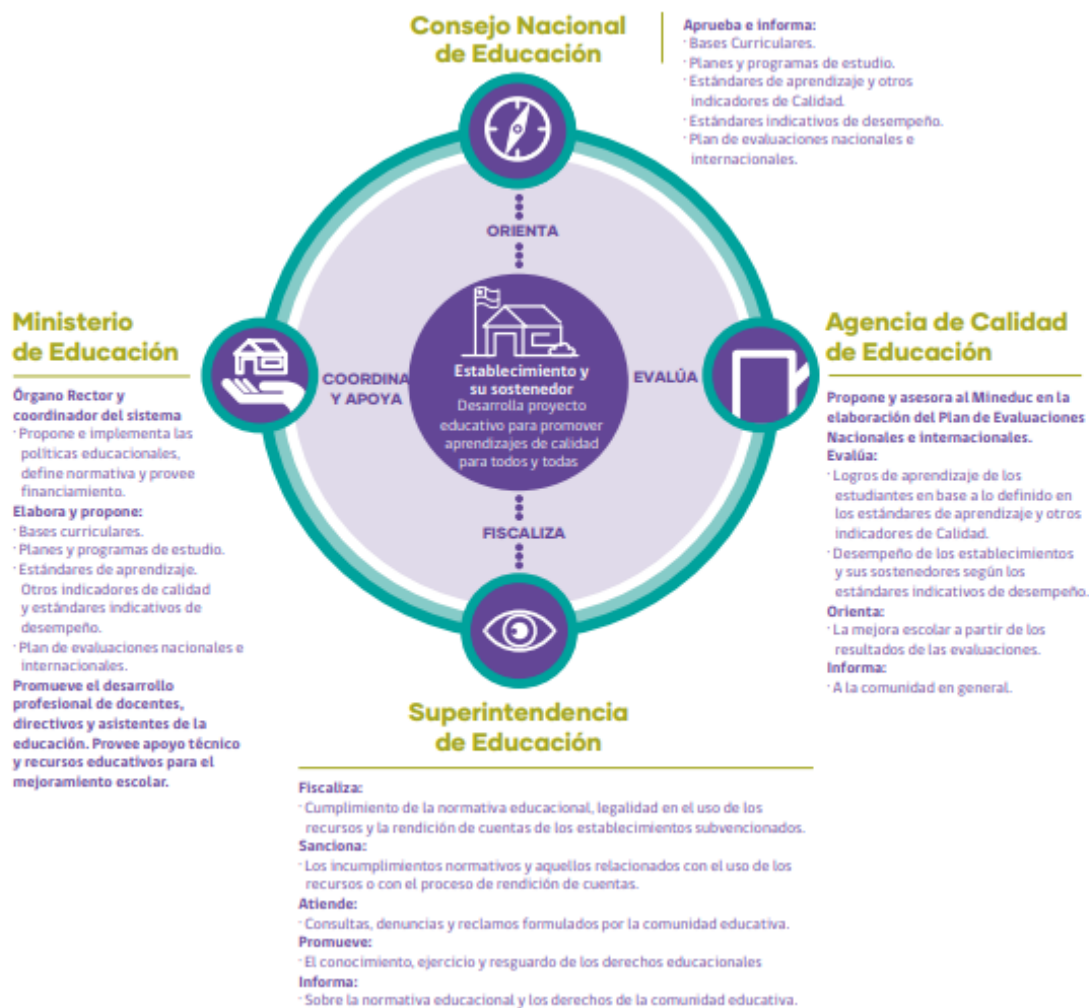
Consejo Nacional de Educación

Aprueba e informa:
· Bases Curriculares.
· Planes y programas de estudio.
· Estándares de aprendizaje y otros indicadores de Calidad.
· Estándares indicativos de desempeño.
· Plan de evaluaciones nacionales e internacionales.

ORIENTA

Ministerio de Educación

Órgano Rector y coordinador del sistema
· Propone e implementa las políticas educacionales, define normativa y provee financiamiento.
Elabora y propone:
· Bases curriculares.
· Planes y programas de estudio.
· Estándares de aprendizaje. Otros indicadores de calidad y estándares indicativos de desempeño.
· Plan de evaluaciones nacionales e internacionales.
Promueve el desarrollo profesional de docentes, directivos y asistentes de la educación. Provee apoyo técnico y recursos educativos para el mejoramiento escolar.

COORDINA Y APOYA

Establecimiento y su sostenedor
Desarrolla proyecto educativo para promover aprendizajes de calidad para todos y todas

EVALÚA

Agencia de Calidad de Educación

Propone y asesora al Mineduc en la elaboración del Plan de Evaluaciones Nacionales e internacionales.
Evalúa:
· Logros de aprendizaje de los estudiantes en base a lo definido en los estándares de aprendizaje y otros indicadores de Calidad.
· Desempeño de los establecimientos y sus sostenedores según los estándares indicativos de desempeño.
Orienta:
· La mejora escolar a partir de los resultados de las evaluaciones.
Informa:
· A la comunidad en general.

FISCALIZA

Superintendencia de Educación

Fiscaliza:
· Cumplimiento de la normativa educacional, legalidad en el uso de los recursos y la rendición de cuentas de los establecimientos subvencionados.
Sanciona:
· Los incumplimientos normativos y aquellos relacionados con el uso de los recursos o con el proceso de rendición de cuentas.
Atiende:
· Consultas, denuncias y reclamos formulados por la comunidad educativa.
Promueve:
· El conocimiento, ejercicio y resguardo de los derechos educacionales
Informa:
· Sobre la normativa educacional y los derechos de la comunidad educativa.